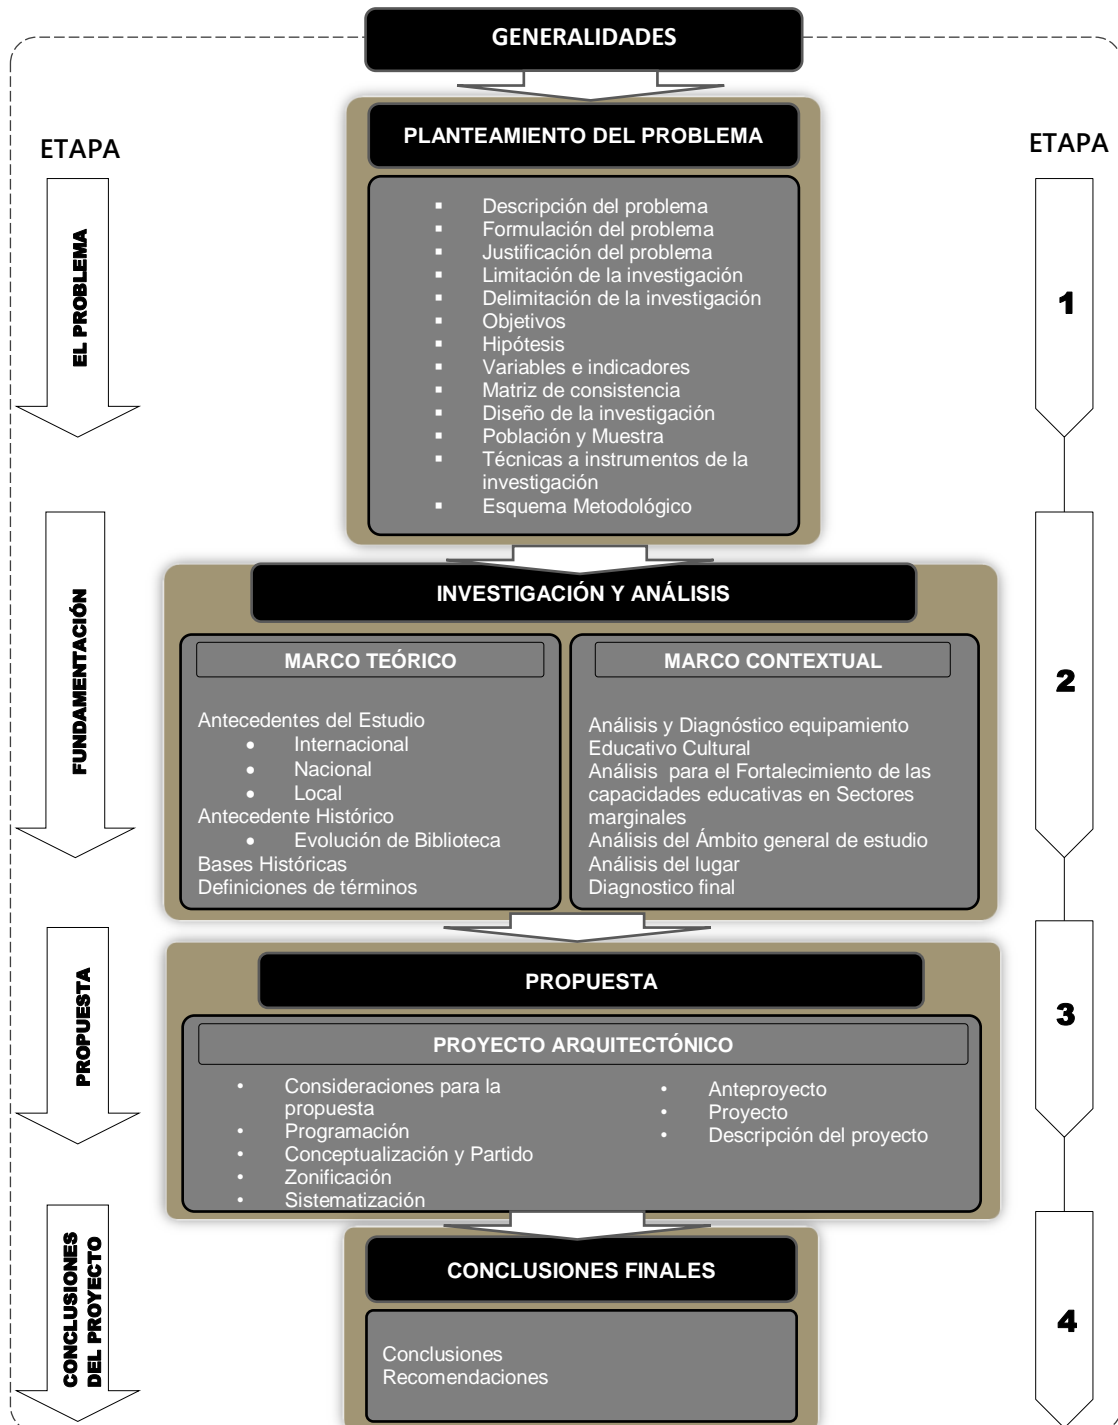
GENERALIDADES

ETAPA

ETAPA

EL PROBLEMA

1

PLANTEAMIENTO DEL PROBLEMA

- Descripción del problema
- Formulación del problema
- Justificación del problema
- Limitación de la investigación
- Delimitación de la investigación
- Objetivos
- Hipótesis
- Variables e indicadores
- Matriz de consistencia
- Diseño de la investigación
- Población y Muestra
- Técnicas a instrumentos de la investigación
- Esquema Metodológico

FUNDAMENTACIÓN

2

INVESTIGACIÓN Y ANÁLISIS

MARCO TEÓRICO

Antecedentes del Estudio
- Internacional
- Nacional
- Local
Antecedente Histórico
- Evolución de Biblioteca
Bases Históricas
Definiciones de términos

MARCO CONTEXTUAL

Análisis y Diagnóstico equipamiento Educativo Cultural
Análisis para el Fortalecimiento de las capacidades educativas en Sectores marginales
Análisis del Ámbito general de estudio
Análisis del lugar
Diagnostico final

PROPUESTA

3

PROPUESTA

PROYECTO ARQUITECTÓNICO

- Consideraciones para la propuesta
- Programación
- Conceptualización y Partido
- Zonificación
- Sistematización

- Anteproyecto
- Proyecto
- Descripción del proyecto

CONCLUSIONES DEL PROYECTO

4

CONCLUSIONES FINALES

Conclusiones
Recomendaciones